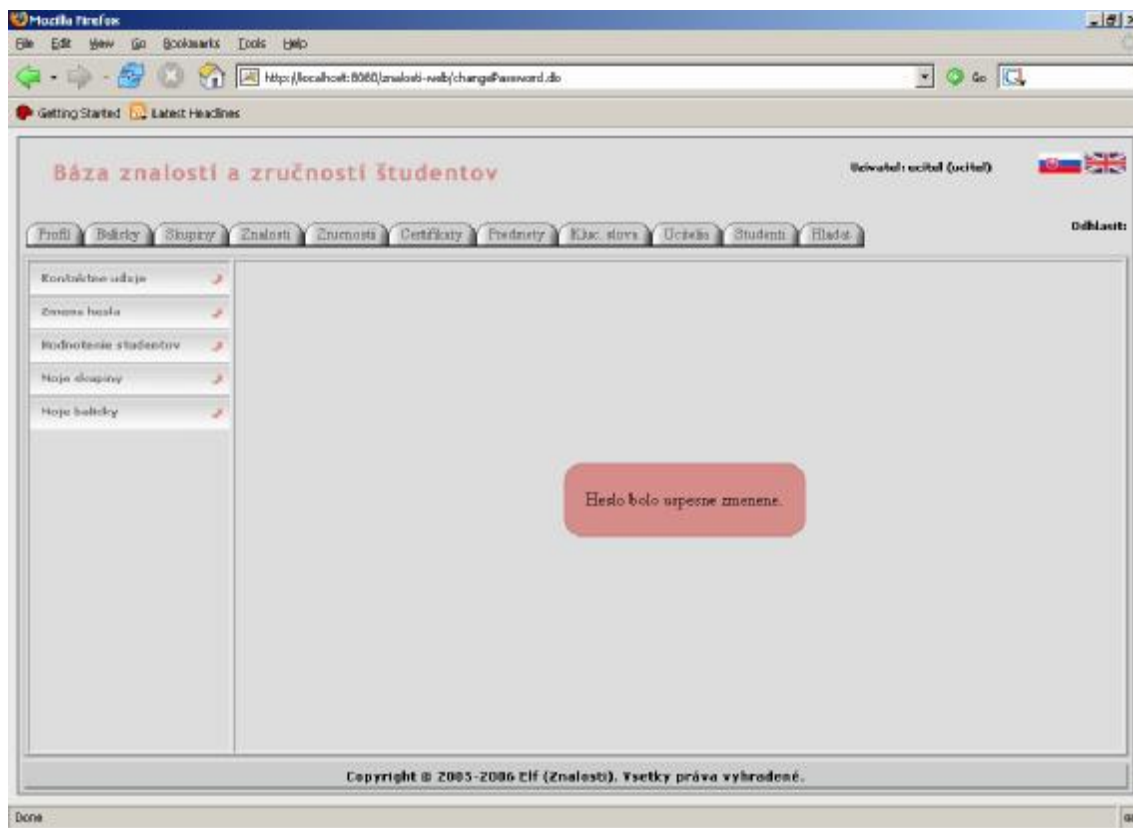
Mozilla Firefox

File Edit View Go Bookmarks Tools Help

http://localhost:8080/znalosti-web/changePassword.do

Go

Getting Started Latest Headlines

Báza znalostí a zručností študentov

Uzivatel: ucitel (ucitel)

Odhlasit:

Profil Balicky Skupiny Znalosti Zrucnosti Certifikaty Predmety Kluc. slova Ucitelia Studenti Hladat

Kontaktne udaje

Zmena hesla

Hodnotenie studentov

Moje skupiny

Moje balicky

Heslo bolo uspesne zmenene.

Copyright © 2005-2006 Elf (Znalosti). Vsetky práva vyhradené.

Done